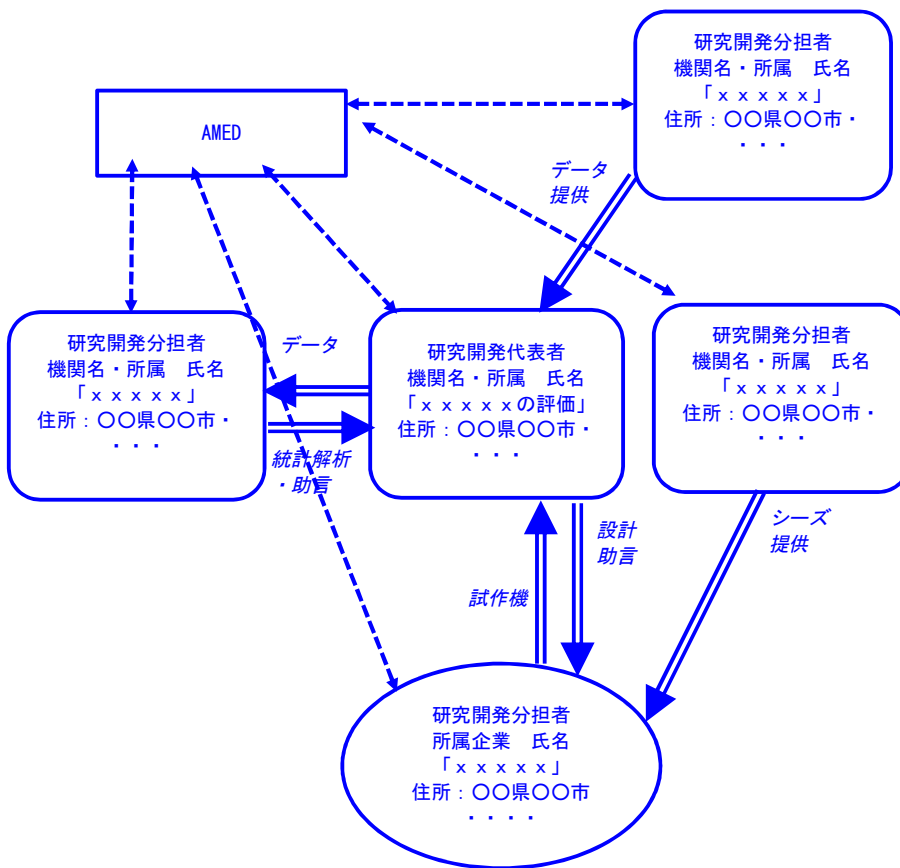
AMED

研究開発分担者
機関名・所属　氏名
「ｘｘｘｘｘ」
住所：〇〇県〇〇市・
・・・

データ
提供

研究開発分担者
機関名・所属　氏名
「ｘｘｘｘｘ」
住所：〇〇県〇〇市・
・・・

データ

統計解析
・助言

研究開発代表者
機関名・所属　氏名
「ｘｘｘｘｘの評価」
住所：〇〇県〇〇市・
・・・

研究開発分担者
機関名・所属　氏名
「ｘｘｘｘｘ」
住所：〇〇県〇〇市・
・・・

シーズ
提供

設計
助言

試作機

研究開発分担者
所属企業　氏名
「ｘｘｘｘｘ」
住所：〇〇県〇〇市
・・・・